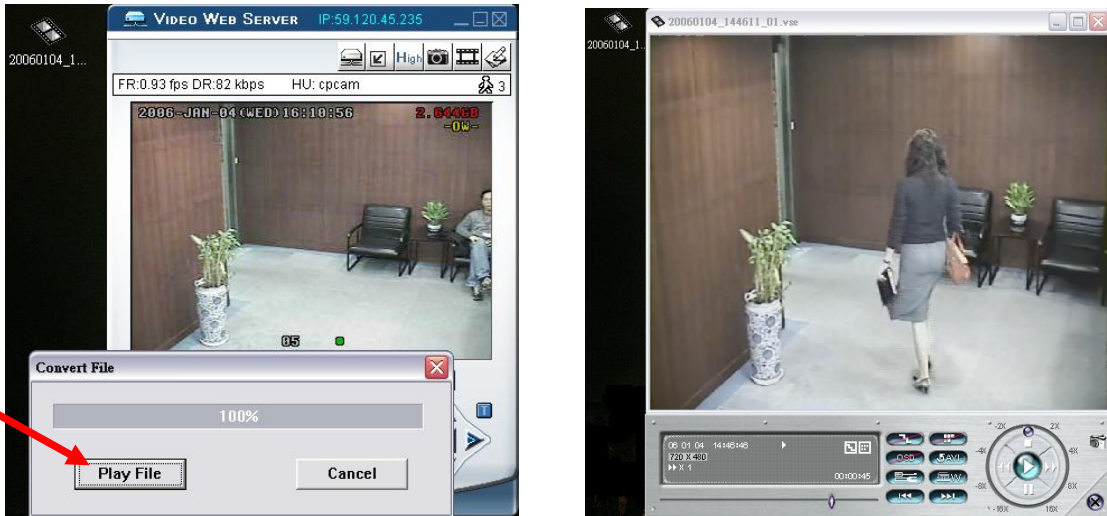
20060104_1...

VIDEO WEB SERVER IP:59.120.45.235

High

FR:0.93 fps DR:82 kbps HU: cpcam 3

2006-JAN-04(WED)16:10:56 2.644GB -OW-

05

Convert File

100%

Play File

Cancel

20060104_1...

20060104_144611_01.vse

06 01 04 14:46:46
720 X 480
X 1
00:00:45

AVI

-2X 2X
-4X 4X
-8X 8X
-16X 16X